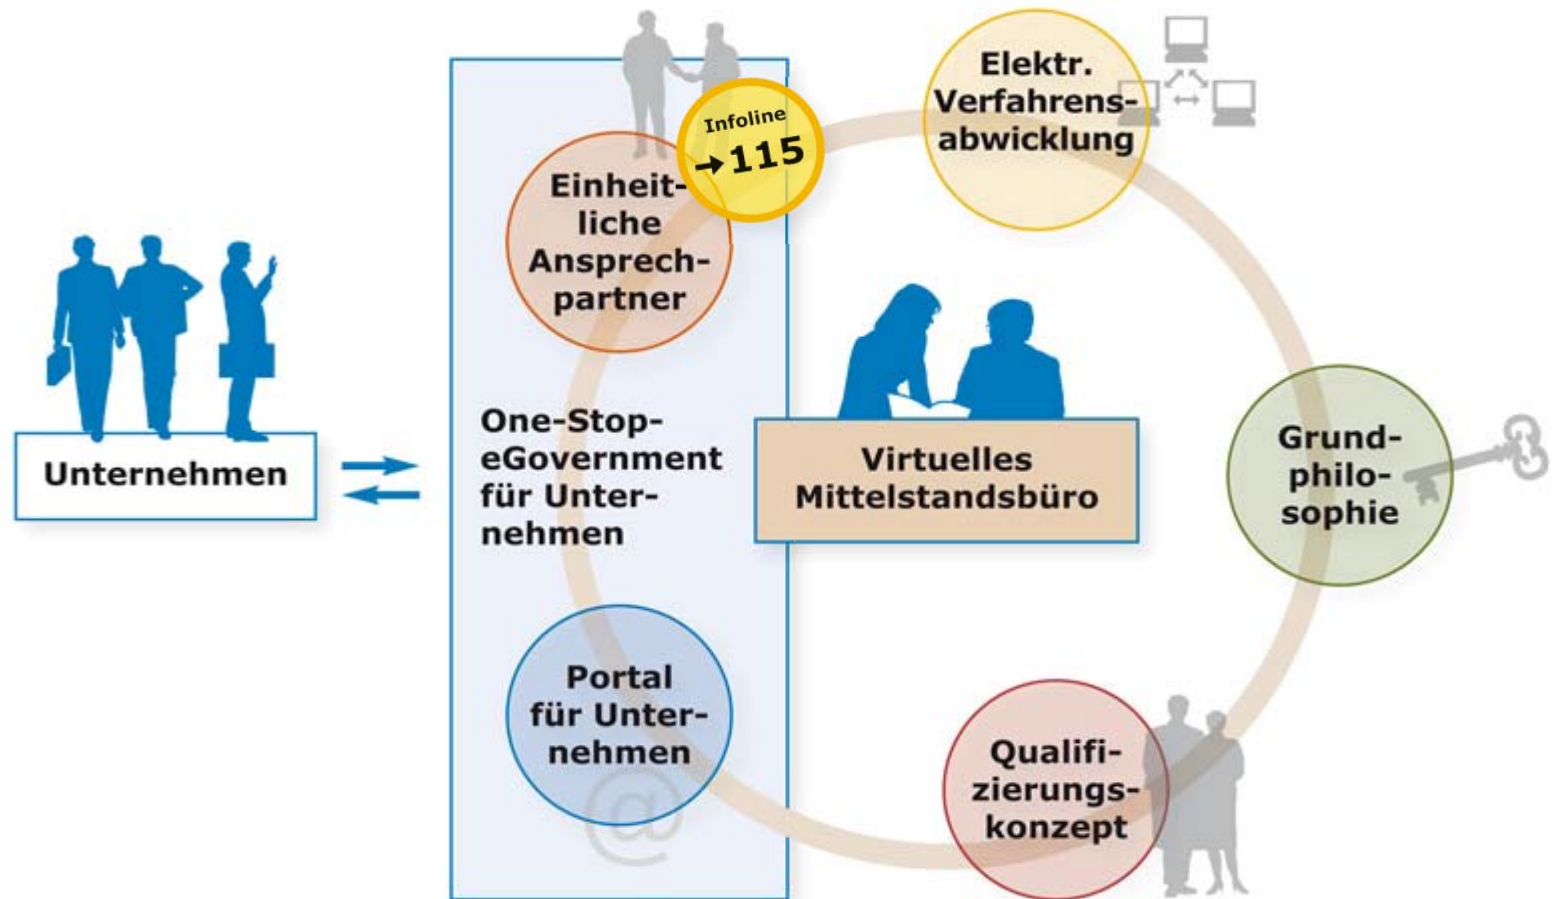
Unternehmen

Infoline
→115

Einheitliche Ansprechpartner

One-Stop-eGovernment für Unternehmen

Portal für Unternehmen

@

Elektr. Verfahrensabwicklung

Virtuelles Mittelstandsbüro

Grundphilosophie

Qualifizierungskonzept